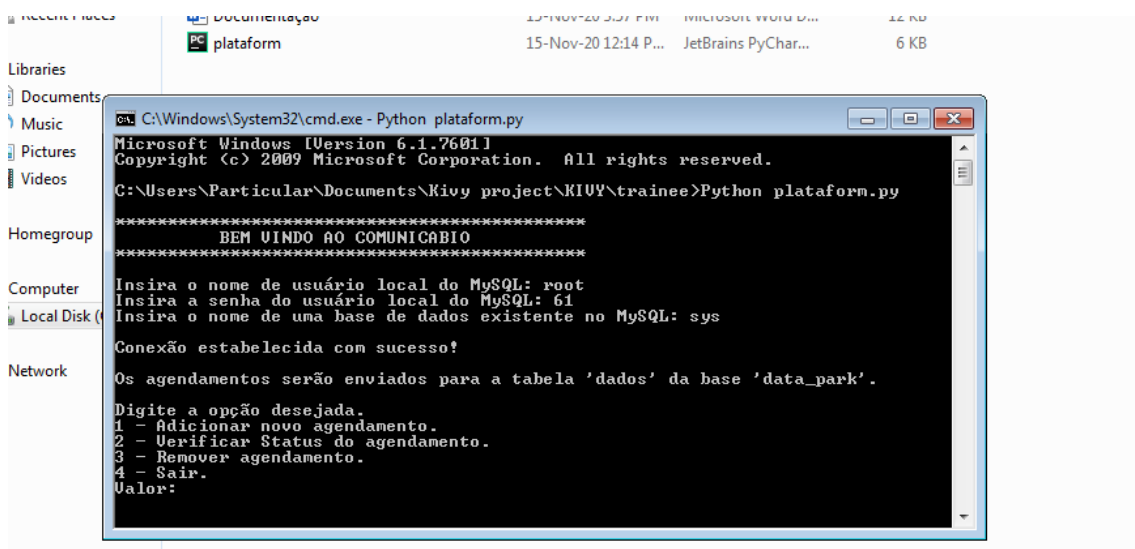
Recent Places
Documentação 15-Nov-20 3:37 PM Microsoft Word D... 12 KB
plataform 15-Nov-20 12:14 P... JetBrains PyChar... 6 KB

Libraries
Documents
Music
Pictures
Videos

Homegroup

Computer
Local Disk (

Network

C:\Windows\System32\cmd.exe - Python plataform.py

Microsoft Windows [Version 6.1.7601]
Copyright (c) 2009 Microsoft Corporation. All rights reserved.

C:\Users\Particular\Documents\Kivy project\KIVY\trainee>Python plataform.py

******************************************
BEM VINDO AO COMUNICABIO
******************************************

Insira o nome de usuário local do MySQL: root
Insira a senha do usuário local do MySQL: 61
Insira o nome de uma base de dados existente no MySQL: sys

Conexão estabelecida com sucesso!

Os agendamentos serão enviados para a tabela 'dados' da base 'data_park'.

Digite a opção desejada.
1 - Adicionar novo agendamento.
2 - Verificar Status do agendamento.
3 - Remover agendamento.
4 - Sair.
Valor: